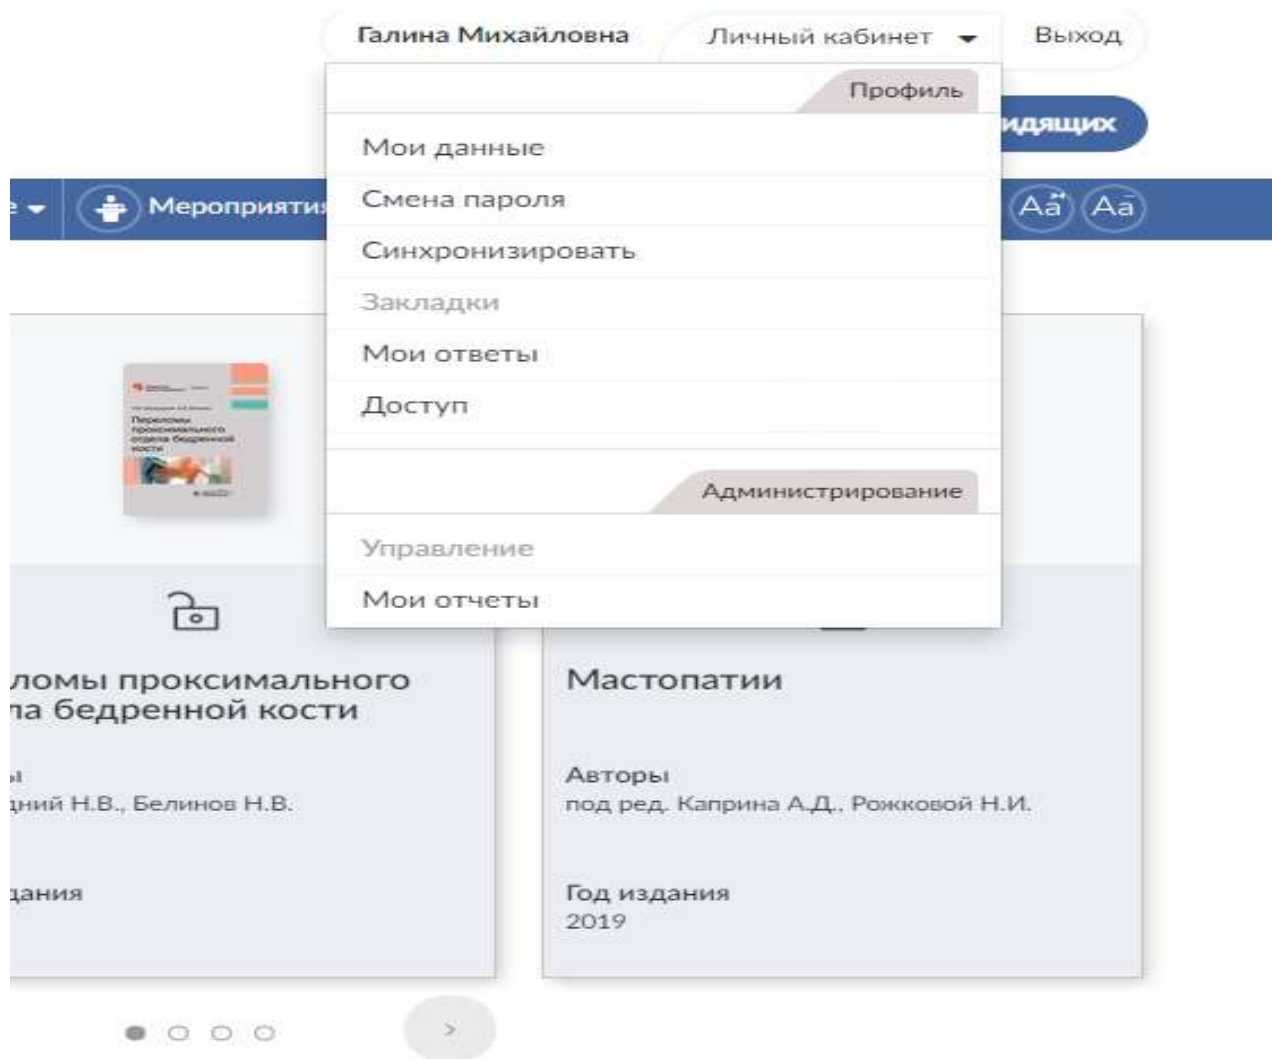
Галина Михайловна Личный кабинет Выход

Профиль

Мои данные

Смена пароля

Синхронизировать

Закладки

Мои ответы

Доступ

Администрирование

Управление

Мои отчеты

идящих

е Мероприяти

Aa Aa

Переломы проксимального отдела бедренной кости

ломы проксимального
ла бедренной кости

ы
дний Н.В., Белинов Н.В.

дания

Мастопатии

Авторы
под ред. Каприна А.Д., Рожковой Н.И.

Год издания
2019